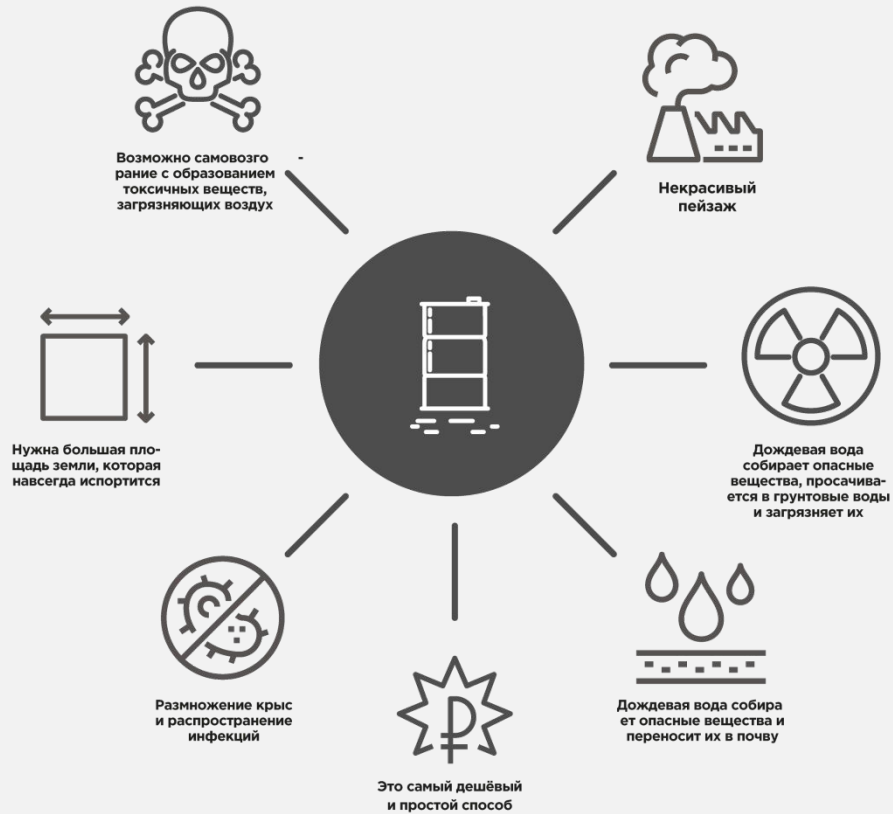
Возможно самовозго -рание с образованием токсичных веществ, загрязняющих воздух

Некрасивый пейзаж

Нужна большая площадь земли, которая навсегда испортится

Дождевая вода собирает опасные вещества, просачивается в грунтовые воды и загрязняет их

Размножение крыс и распространение инфекций

Дождевая вода собира ет опасные вещества и переносит их в почву

Это самый дешёвый и простой способ